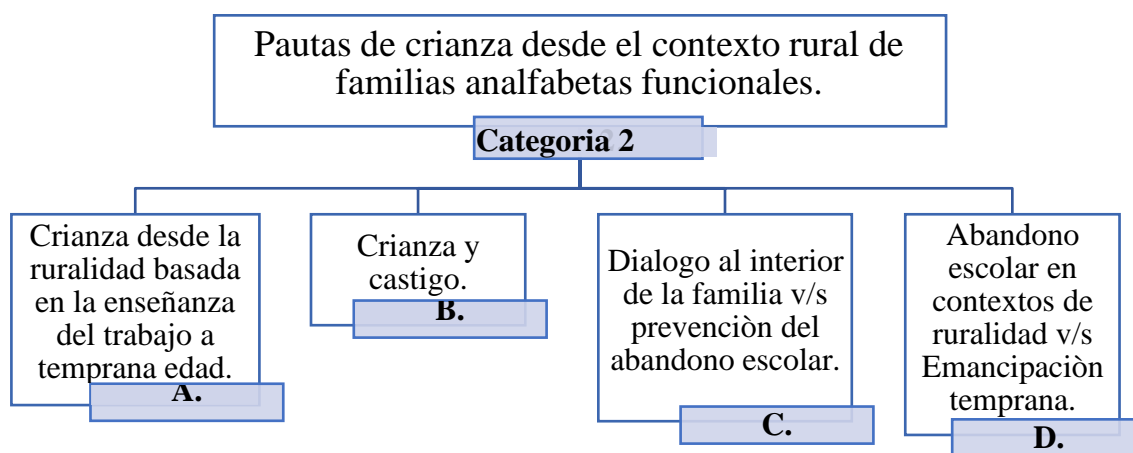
Pautas de crianza desde el contexto rural de familias analfabetas funcionales.

Categoria 2

Crianza desde la ruralidad basada en la enseñanza del trabajo a temprana edad.

A.

Crianza y castigo.

B.

Dialogo al interior de la familia v/s prevenciòn del abandono escolar.

C.

Abandono escolar en contextos de ruralidad v/s Emancipaciòn temprana.

D.